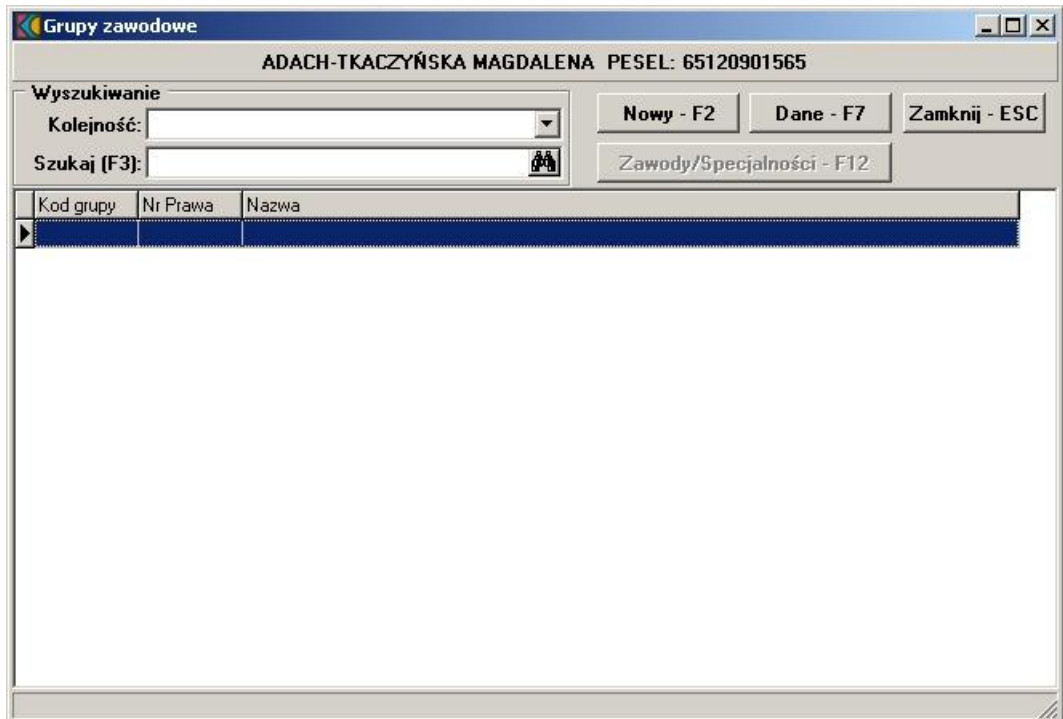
Grupy zawodowe

ADACH-TKACZYŃSKA MAGDALENA PESEL: 65120901565

Wyszukiwanie

Kolejność:

Szukaj (F3):

Nowy - F2

Dane - F7

Zamknij - ESC

Zawody/Specjalności - F12

| Kod grupy | Nr Prawa | Nazwa |
|---|---|---|
| | | |